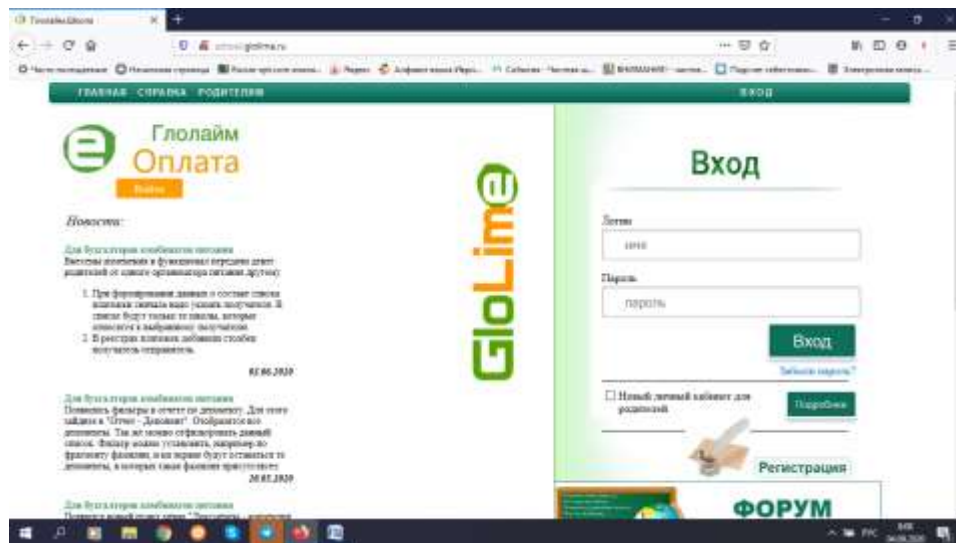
ГЛАВНАЯ СПРАВКА РОДИТЕЛЯМ

ВХОД

Глолайм
Оплата

Войти

Новости:

Для бухгалтеров комбинатов питания
Внесены изменения в функционал передачи денег родителей от одного организатора питания другому:

1. При формировании данных о составе списка платежей сначала надо указать получателя. В список будут только те школы, которые относятся к выбранному получателю.
2. В реестрах платежей добавлен столбец получатель-отправитель.

02.06.2020

Для бухгалтеров комбинатов питания
Появились фильтры в отчете по должнику. Для этого зайдите в "Отчет - Должники". Отображаются все должники. Так же можно отфильтровать данный список. Фильтр можно установить, например по фрагменту фамилии, и на экране будут оставаться те должники, в которых такие фамилии присутствуют.

20.05.2020

Для бухгалтеров комбинатов питания

GloLime

Вход

Логин
имя

Пароль
пароль

Вход

Забыли пароль?

Новый личный кабинет для родителей

Подробнее

Регистрация

ФОРУМ